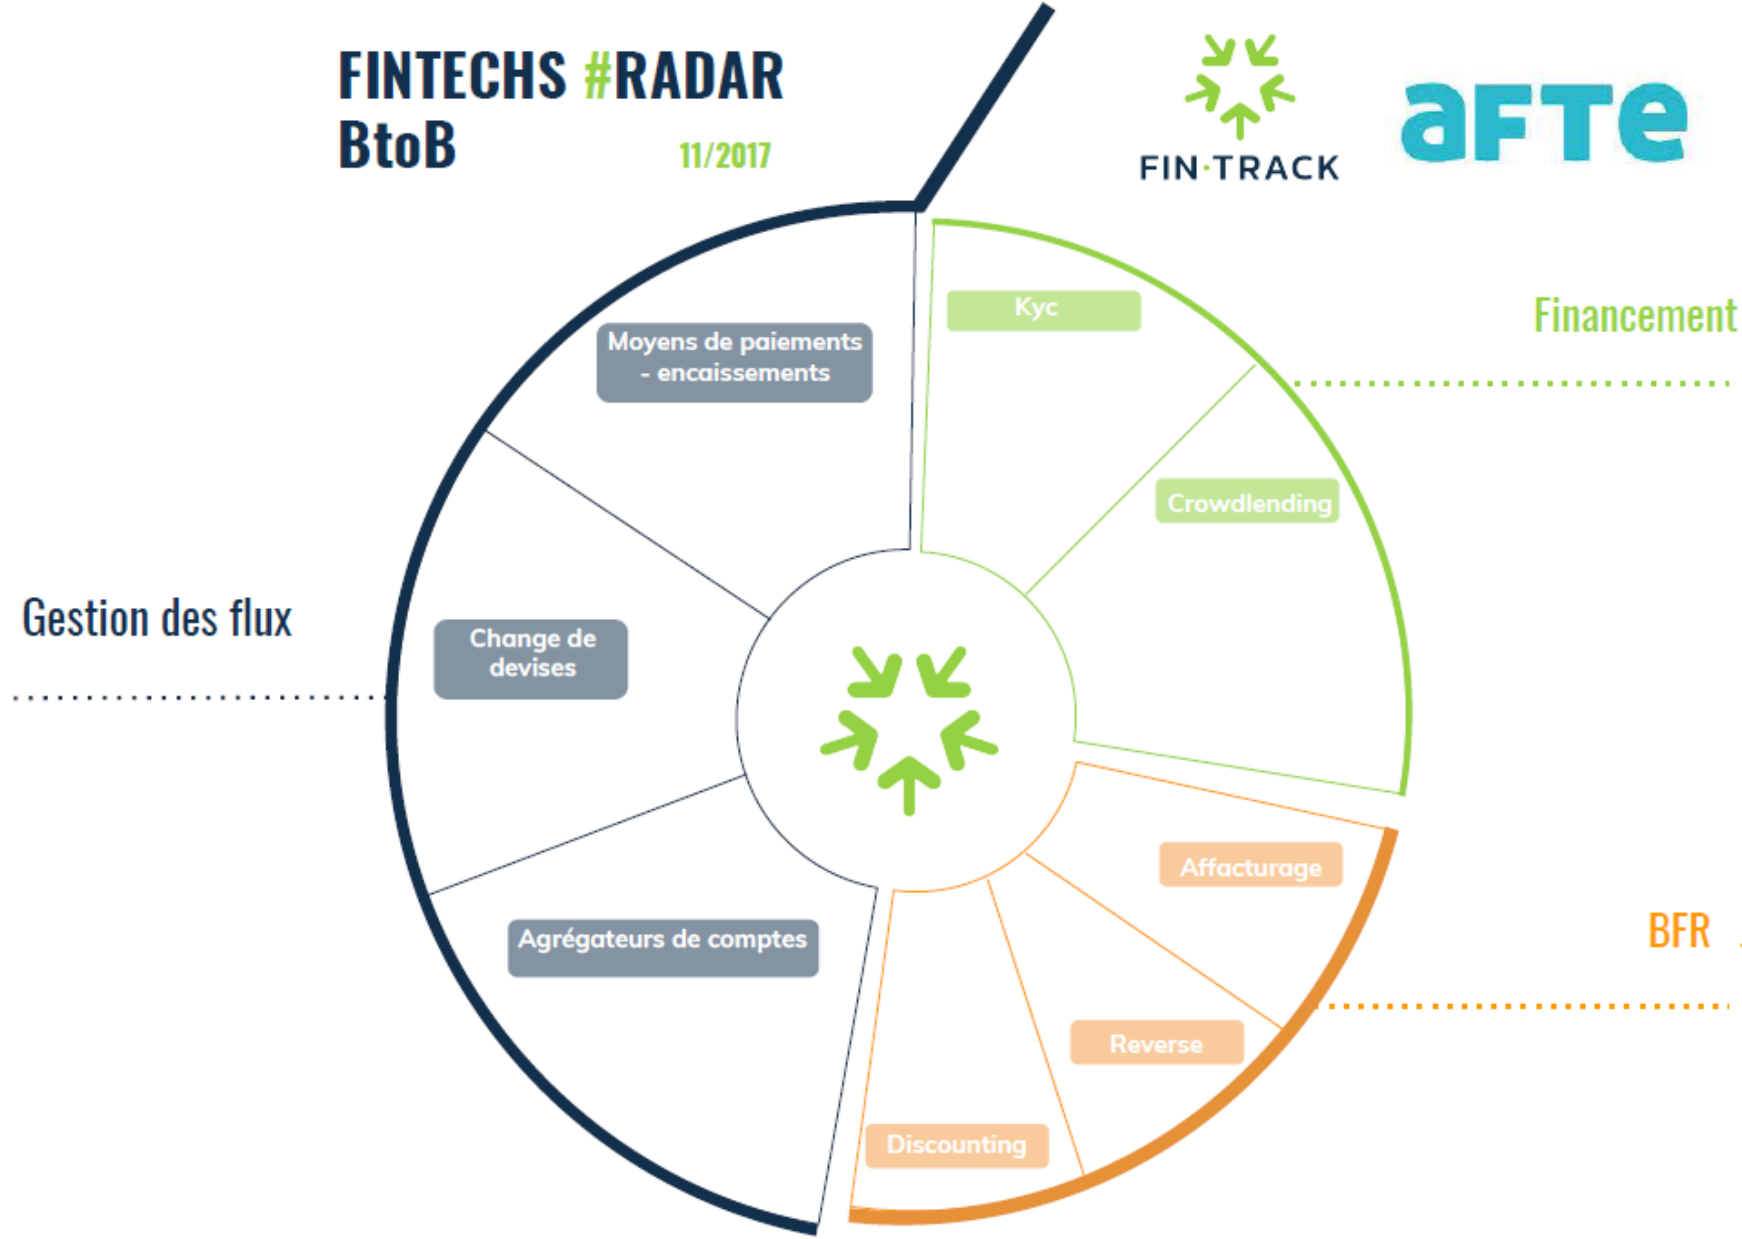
FINTECHS #RADAR
BtoB

11/2017

FIN·TRACK

aFTe

Financement

Kyc

Crowdlending

Moyens de paiements - encaissements

Gestion des flux

Change de devises

Agrégateurs de comptes

BFR

Affacturage

Reverse

Discounting